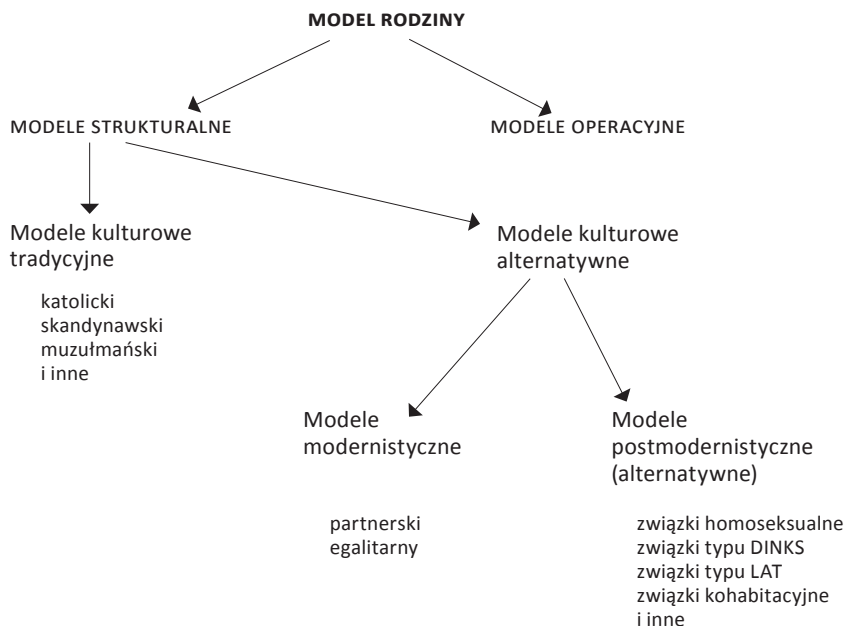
MODEL RODZINY

MODELE STRUKTURALNE

MODELE OPERACYJNE

Modele kulturowe tradycyjne

katolicki
skandynawski
muzułmański
i inne

Modele kulturowe alternatywne

Modele modernistyczne

partnerski
egalitarny

Modele postmodernistyczne (alternatywne)

związki homoseksualne
związki typu DINKS
związki typu LAT
związki kohabitacyjne
i inne